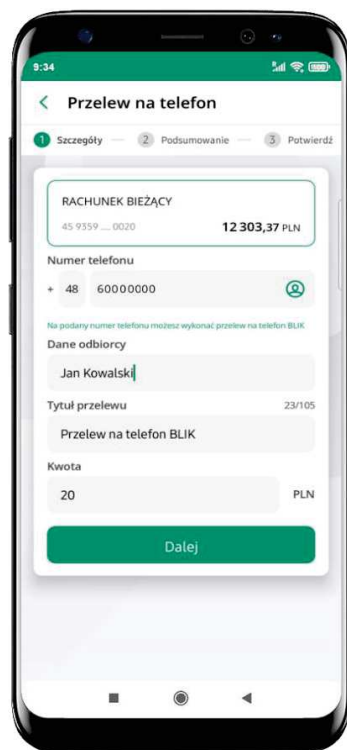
9:34

Przelew na telefon

1 Szczegóły 2 Podsumowanie 3 Potwierdź

RACHUNEK BIEŻĄCY
45 9359 ... 0020 12 303,37 PLN

Numer telefonu
+ 48 60000000

Na podany numer telefonu możesz wykonać przelew na telefon BLIK

Dane odbiorcy
Jan Kowalski

Tytuł przelewu 23/105
Przelew na telefon BLIK

Kwota
20 PLN

Dalej